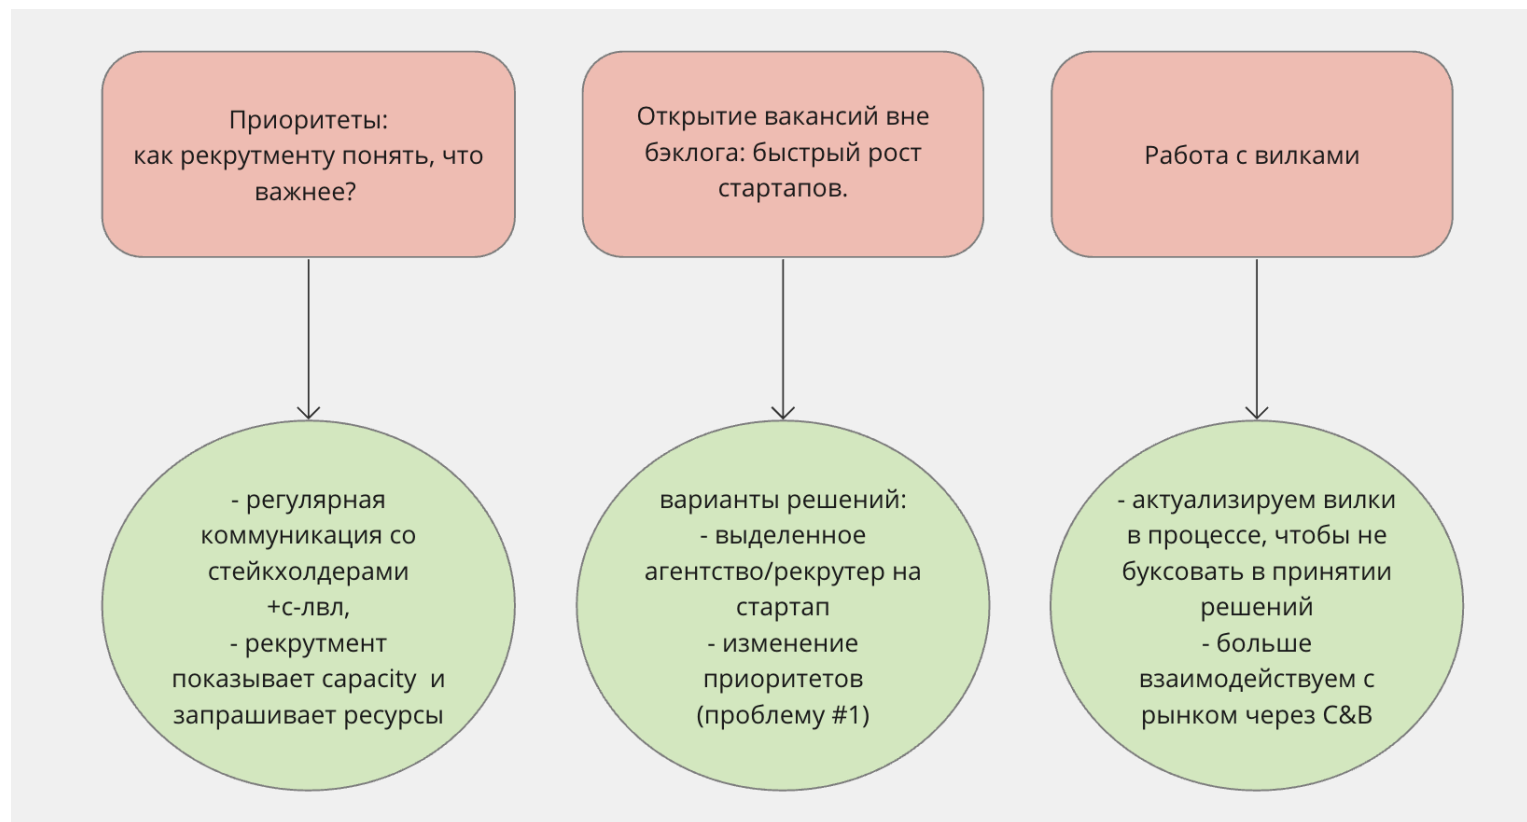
Приоритеты:
как рекрутменту понять, что важнее?

Открытие вакансий вне бэклога: быстрый рост стартапов.

Работа с вилками

- регулярная коммуникация со стейкхолдерами +с-лвл,
- рекрутмент показывает capacity и запрашивает ресурсы

варианты решений:
- выделенное агентство/рекрутер на стартап
- изменение приоритетов (проблему #1)

- актуализируем вилки в процессе, чтобы не буксовать в принятии решений
- больше взаимодействуем с рынком через C&B